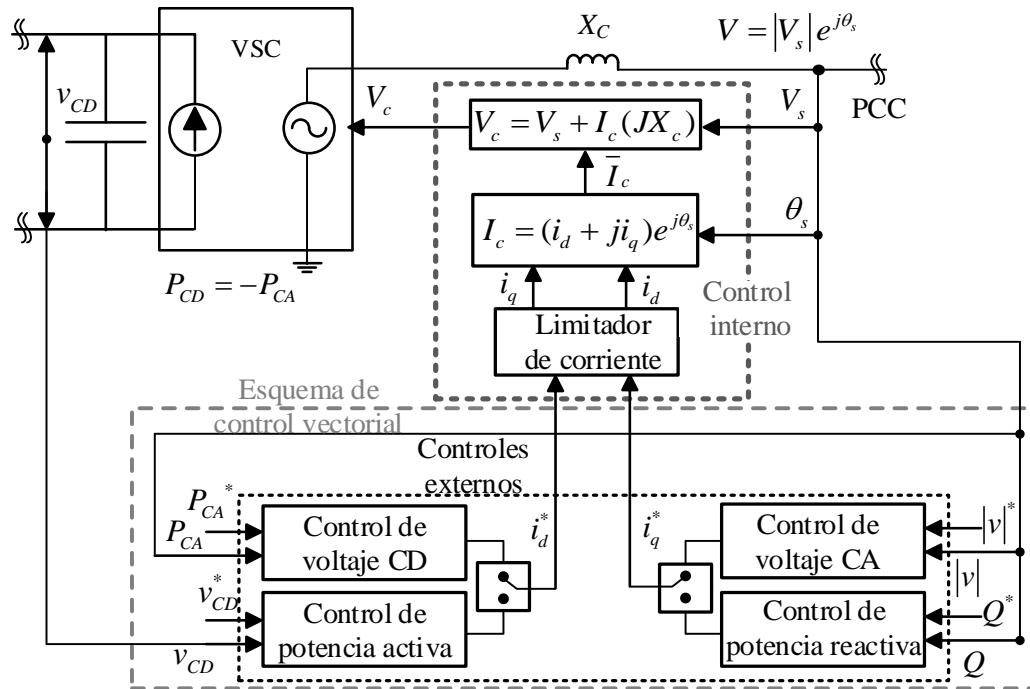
VSC

$X_C$

$V = |V_s| e^{j\theta_s}$

$v_{CD}$

$V_c$

$V_c = V_s + I_c(JX_c)$

$V_s$

PCC

$\bar{I}_c$

$\theta_s$

$I_c = (i_d + ji_q)e^{j\theta_s}$

$P_{CD} = -P_{CA}$

$i_q$

$i_d$

Control interno

Limitador de corriente

Esquema de control vectorial

Controles externos

$P_{CA}^*$

$P_{CA}$

Control de voltaje CD

$i_d^*$

$i_q^*$

Control de voltaje CA

$|v|^*$

$|v|$

$v_{CD}^*$

Control de potencia activa

Control de potencia reactiva

$Q^*$

$v_{CD}$

$Q$